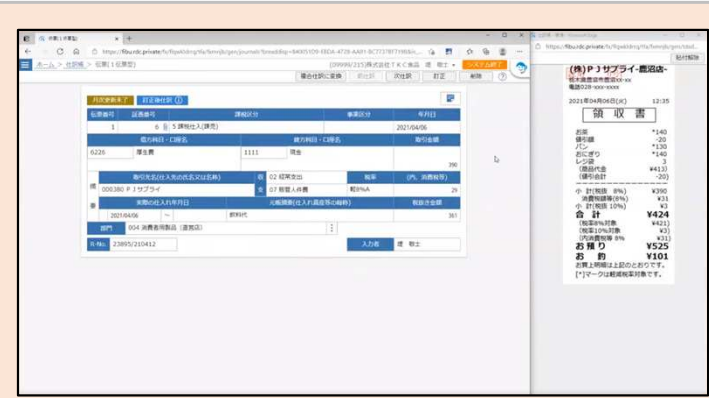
伝票(1仕訳型) ×
https://fibu.rdc.private/fx/fbjwkbtrq/tfa/fwmjfs/gen/journals/bmeditkbg=840f1509-EBDA-4728-AAE1-BC3778F7398&in...
ホーム > 仕訳帳 > 伝票(1仕訳型)
[099999/215]株式会社ＴＫＣ食品 鐘 敬士 ▾ システム終了
運合仕訳に変換 前仕訳 次仕訳 訂正 削除 ?
月次更新未了 訂正後仕訳
| 伝票番号 | 証憑番号 | 課税区分 | 事業区分 | 年月日 |
|---|---|---|---|---|
| 1 | 6 | 5 課税仕入(課売) | | 2021/04/06 |
| 借方科目・口座名 | | 貸方科目・口座名 | | 取引金額 |
| 6226 | 厚生費 | 1111 | 現金 | |
| | | | | 390 |
| 取引先名(仕入先の氏名又は名称) | | 区 | 税率 | (内、消費税等) |
| 000380 ＰＪサプライ | | 02 経常支出 | 軽8%A | 29 |
| | | 07 福利厚生費 | | |
| 実際の仕入れ年月日 | | 元帳摘要(仕入れ資産等の総称) | | 税抜き金額 |
| 2021/04/06 ~ | | 飲料代 | | 361 |
部門 004 消費者用製品(直売店)
R-No. 23895/210412
入力者 鐘 敬士

https://fibu.rdc.private/fx/fbjwkbtrq/tfa/fwmjfs/gen/ded...
貼付解除
(株)ＰＪサプライ-鹿児店-
鹿児島県鹿児島市xx-xx
電話039-xxxx-xxxx
2021年04月06日(火) 12:35
領 収 書
お茶 *140
値引 -20
パン *130
おにぎり *140
レジ袋 3
(商品代金 ¥413)
(値引合計 -20)
小 計(税抜 8%) ¥390
消費税額等(8%) ¥31
小 計(税抜 10%) ¥3
合 計 ¥424
(税率8%対象 ¥421)
(税率10%対象 ¥3)
(内消費税等 8% ¥31)
お預り ¥525
お 釣 ¥101
お買上明細は上記のとおりです。
[*]マークは軽減税率対象です。